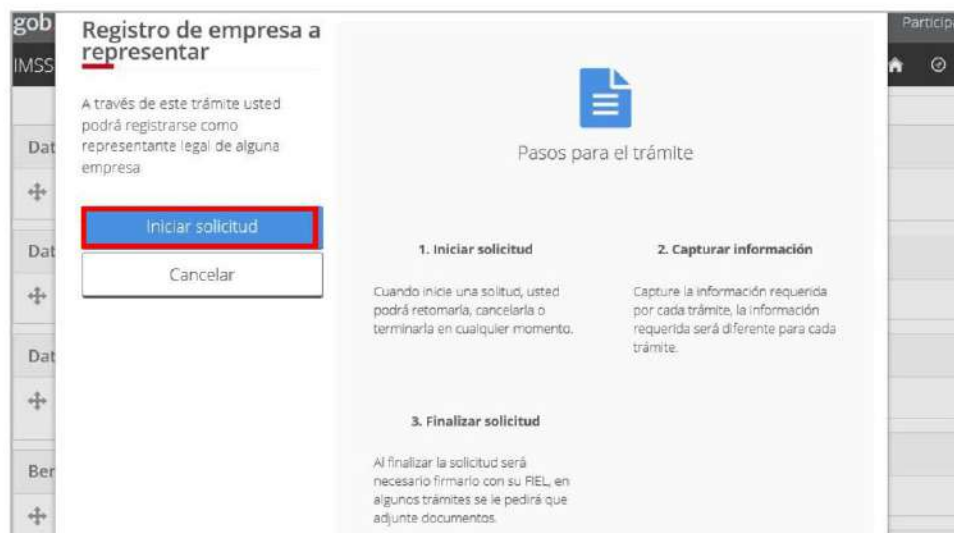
gob
IMSS
Dat
Dat
Dat
Ber

Registro de empresa a representar

A través de este trámite usted podrá registrarse como representante legal de alguna empresa

Iniciar solicitud

Cancelar

Pasos para el trámite

1. Iniciar solicitud

Cuando inicie una solitud, usted podrá retomarla, cancelarla o terminarla en cualquier momento.

2. Capturar información

Capture la información requerida por cada trámite, la información requerida será diferente para cada trámite.

3. Finalizar solicitud

Al finalizar la solicitud será necesario firmarlo con su FIEL, en algunos trámites se le pedirá que adjunte documentos.

Particip